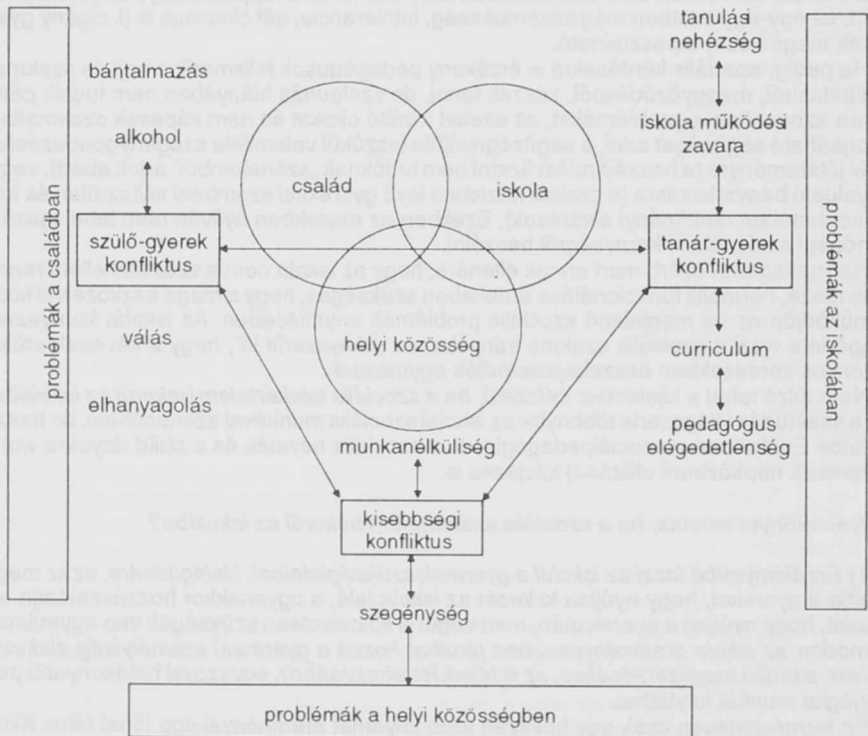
problémák a családban

bántalmazás

alkohol

szülő-gyerek konfliktus

válás

elhanyagolás

család

iskola

helyi közösség

munkanélküliség

tanulás nehézség

iskola működés zavara

tanár-gyerek konfliktus

curriculum

pedagógus elégedetlenség

problémák az iskolában

kisebbségi konfliktus

szegénység

problémák a helyi közösségben